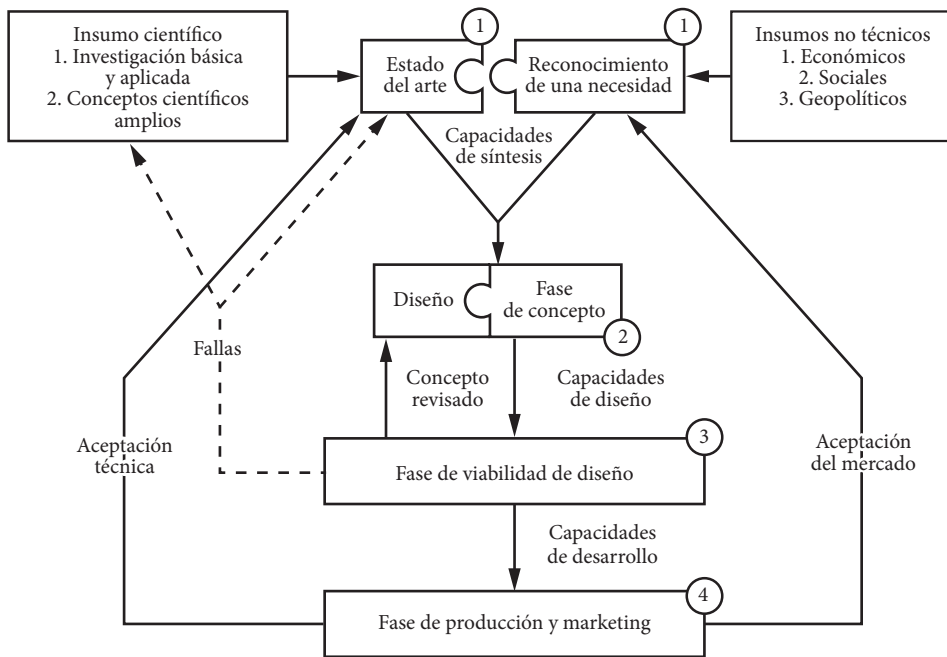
Insumo científico
1. Investigación básica y aplicada
2. Conceptos científicos amplios

1
Estado del arte

1
Reconocimiento de una necesidad

Insumos no técnicos
1. Económicos
2. Sociales
3. Geopolíticos

Capacidades de síntesis

Diseño

Fase de concepto
2

Fallas

Concepto revisado

Capacidades de diseño

Aceptación técnica

3
Fase de viabilidad de diseño

Aceptación del mercado

Capacidades de desarrollo

4
Fase de producción y marketing